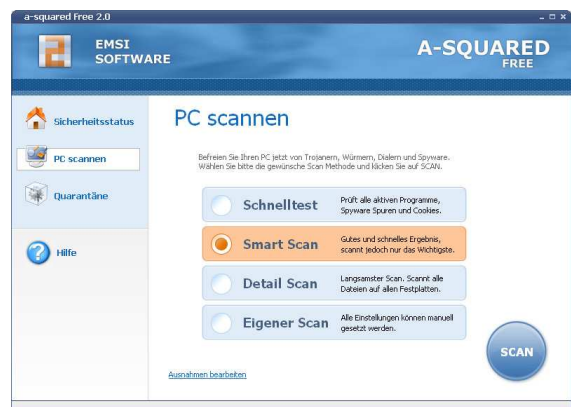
a-squared Free 2.0

EMSI SOFTWARE

A-SQUARED FREE

Sicherheitsstatus

PC scannen

Quarantäne

Hilfe

PC scannen

Befreien Sie Ihren PC jetzt von Trojanern, Würmern, Dialern und Spyware. Wählen Sie bitte die gewünsche Scan Methode und klicken Sie auf SCAN.

Schnelltest — Prüft alle aktiven Programme, Spyware Spuren und Cookies.

Smart Scan — Gutes und schnelles Ergebnis, scannt jedoch nur das Wichtigste.

Detail Scan — Langsamster Scan. Scannt alle Dateien auf allen Festplatten.

Eigener Scan — Alle Einstellungen können manuell gesetzt werden.

SCAN

Ausnahmen bearbeiten